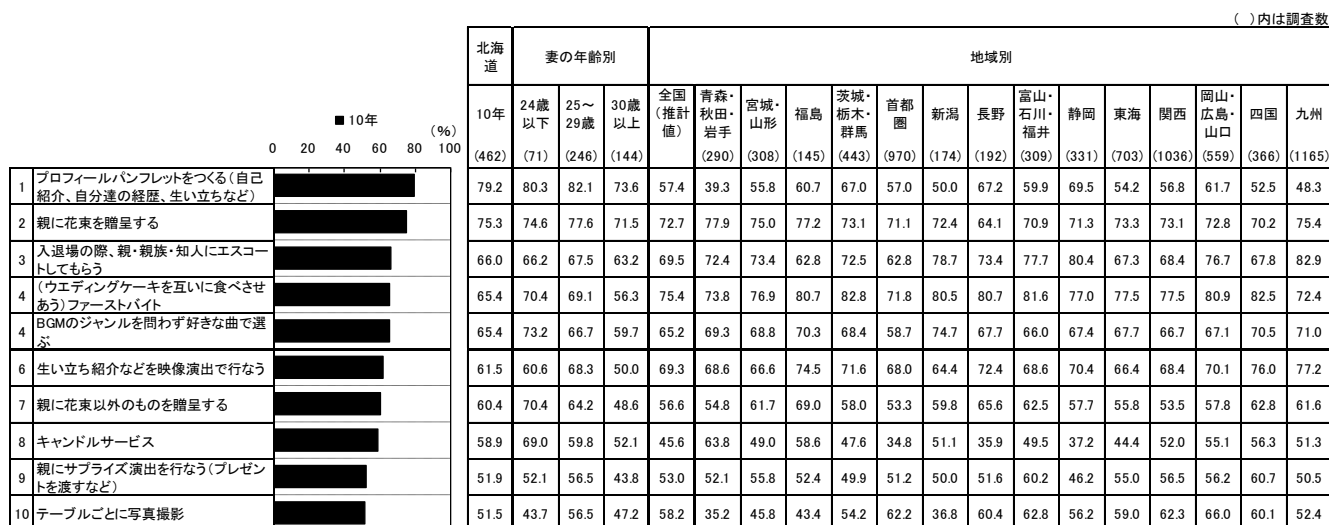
( )内は調査数

■10年 (%)
0 20 40 60 80 100

| | | 北海道 | 妻の年齢別 | | | 地域別 | | | | | | | | | | | | | | | |
|---|---|---|---|---|---|---|---|---|---|---|---|---|---|---|---|---|---|---|---|---|---|
| | | 10年 | 24歳以下 | 25～29歳 | 30歳以上 | 全国(推計値) | 青森・秋田・岩手 | 宮城・山形 | 福島 | 茨城・栃木・群馬 | 首都圏 | 新潟 | 長野 | 富山・石川・福井 | 静岡 | 東海 | 関西 | 岡山・広島・山口 | 四国 | 九州 |
| | | (462) | (71) | (246) | (144) | | (290) | (308) | (145) | (443) | (970) | (174) | (192) | (309) | (331) | (703) | (1036) | (559) | (366) | (1165) |
| 1 | プロフィールパンフレットをつくる(自己紹介、自分達の経歴、生い立ちなど) | 79.2 | 80.3 | 82.1 | 73.6 | 57.4 | 39.3 | 55.8 | 60.7 | 67.0 | 57.0 | 50.0 | 67.2 | 59.9 | 69.5 | 54.2 | 56.8 | 61.7 | 52.5 | 48.3 |
| 2 | 親に花束を贈呈する | 75.3 | 74.6 | 77.6 | 71.5 | 72.7 | 77.9 | 75.0 | 77.2 | 73.1 | 71.1 | 72.4 | 64.1 | 70.9 | 71.3 | 73.3 | 73.1 | 72.8 | 70.2 | 75.4 |
| 3 | 入退場の際、親・親族・知人にエスコートしてもらう | 66.0 | 66.2 | 67.5 | 63.2 | 69.5 | 72.4 | 73.4 | 62.8 | 72.5 | 62.8 | 78.7 | 73.4 | 77.7 | 80.4 | 67.3 | 68.4 | 76.7 | 67.8 | 82.9 |
| 4 | (ウエディングケーキを互いに食べさせあう)ファーストバイト | 65.4 | 70.4 | 69.1 | 56.3 | 75.4 | 73.8 | 76.9 | 80.7 | 82.8 | 71.8 | 80.5 | 80.7 | 81.6 | 77.0 | 77.5 | 77.5 | 80.9 | 82.5 | 72.4 |
| 4 | BGMのジャンルを問わず好きな曲で選ぶ | 65.4 | 73.2 | 66.7 | 59.7 | 65.2 | 69.3 | 68.8 | 70.3 | 68.4 | 58.7 | 74.7 | 67.7 | 66.0 | 67.4 | 67.7 | 66.7 | 67.1 | 70.5 | 71.0 |
| 6 | 生い立ち紹介などを映像演出で行なう | 61.5 | 60.6 | 68.3 | 50.0 | 69.3 | 68.6 | 66.6 | 74.5 | 71.6 | 68.0 | 64.4 | 72.4 | 68.6 | 70.4 | 66.4 | 68.4 | 70.1 | 76.0 | 77.2 |
| 7 | 親に花束以外のものを贈呈する | 60.4 | 70.4 | 64.2 | 48.6 | 56.6 | 54.8 | 61.7 | 69.0 | 58.0 | 53.3 | 59.8 | 65.6 | 62.5 | 57.7 | 55.8 | 53.5 | 57.8 | 62.8 | 61.6 |
| 8 | キャンドルサービス | 58.9 | 69.0 | 59.8 | 52.1 | 45.6 | 63.8 | 49.0 | 58.6 | 47.6 | 34.8 | 51.1 | 35.9 | 49.5 | 37.2 | 44.4 | 52.0 | 55.1 | 56.3 | 51.3 |
| 9 | 親にサプライズ演出を行なう(プレゼントを渡すなど) | 51.9 | 52.1 | 56.5 | 43.8 | 53.0 | 52.1 | 55.8 | 52.4 | 49.9 | 51.2 | 50.0 | 51.6 | 60.2 | 46.2 | 55.0 | 56.5 | 56.2 | 60.7 | 50.5 |
| 10 | テーブルごとに写真撮影 | 51.5 | 43.7 | 56.5 | 47.2 | 58.2 | 35.2 | 45.8 | 43.4 | 54.2 | 62.2 | 36.8 | 60.4 | 62.8 | 56.2 | 59.0 | 62.3 | 66.0 | 60.1 | 52.4 |